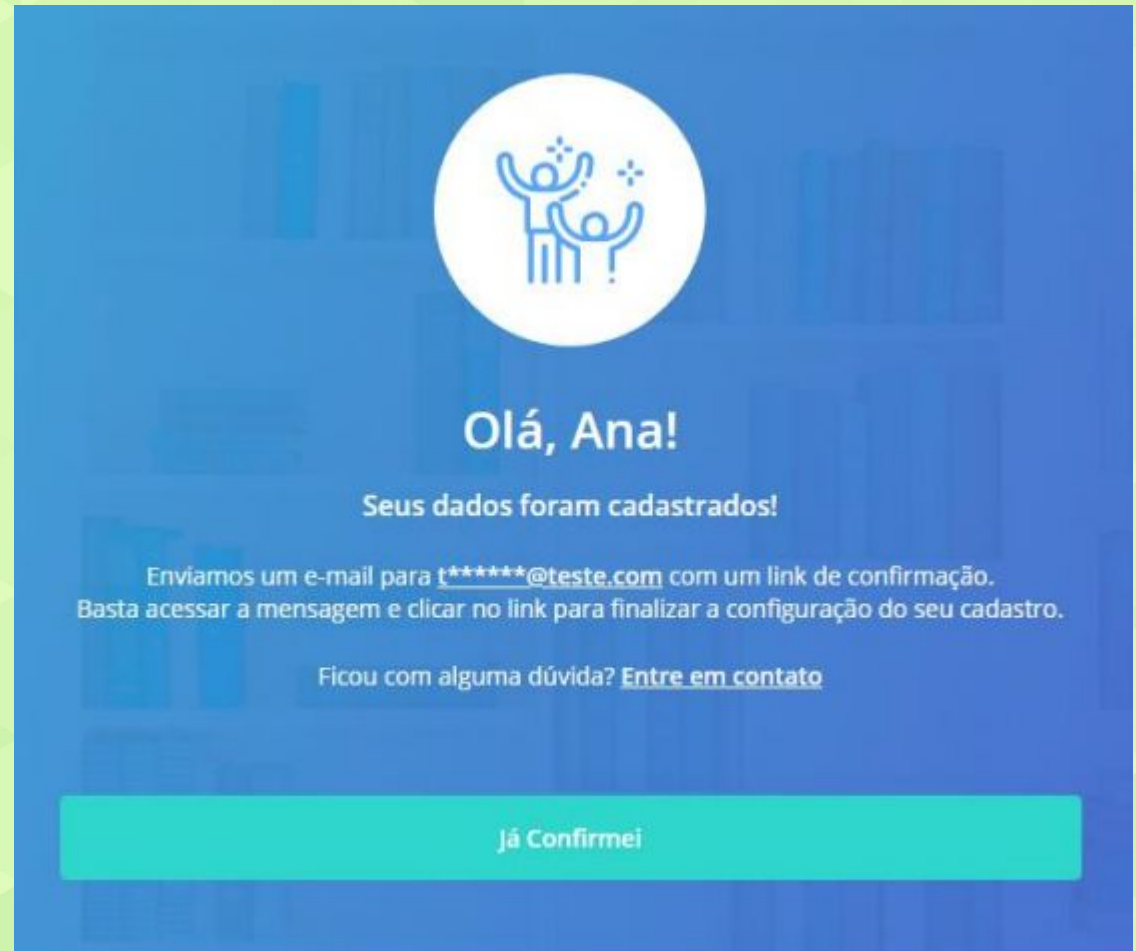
Olá, Ana!

Seus dados foram cadastrados!

Enviamos um e-mail para t******@teste.com com um link de confirmação.
Basta acessar a mensagem e clicar no link para finalizar a configuração do seu cadastro.

Ficou com alguma dúvida? Entre em contato

Já Confirmei